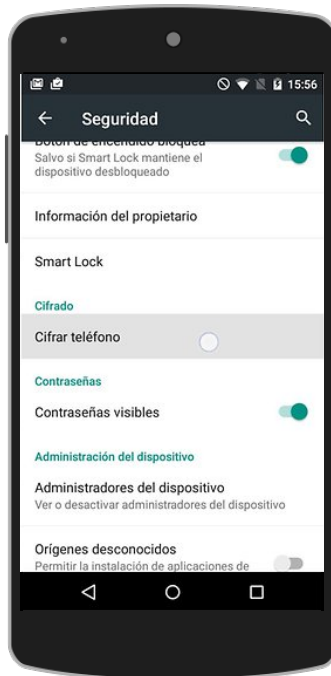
15:56

Seguridad

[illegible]
Salvo si Smart Lock mantiene el dispositivo desbloqueado

Información del propietario

Smart Lock

Cifrado

Cifrar teléfono

Contraseñas

Contraseñas visibles

Administración del dispositivo

Administradores del dispositivo
Ver o desactivar administradores del dispositivo

Orígenes desconocidos
Permitir la instalación de aplicaciones de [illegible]